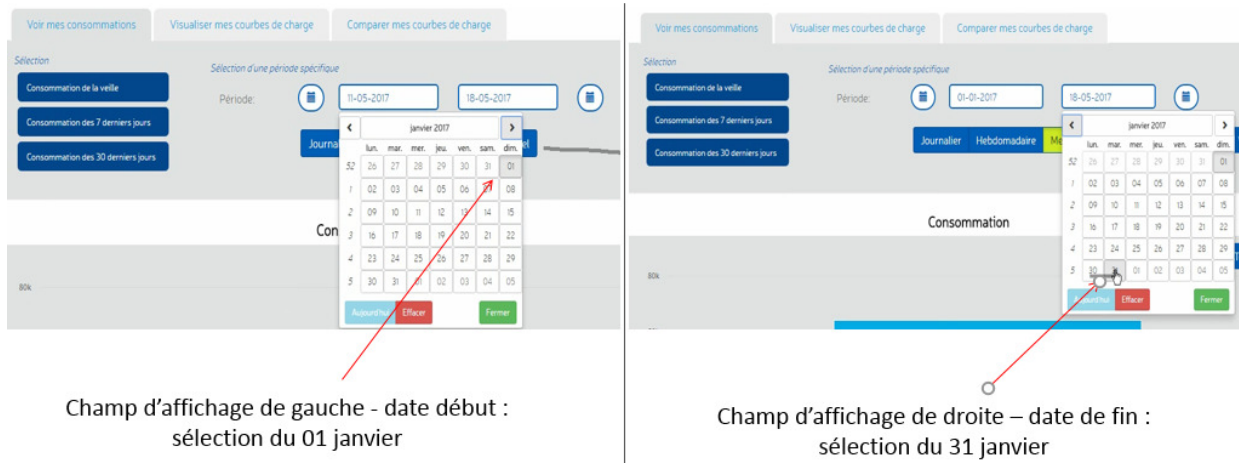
Voir mes consommations | Visualiser mes courbes de charge | Comparer mes courbes de charge

Sélection

Consommation de la veille

Consommation des 7 derniers jours

Consommation des 30 derniers jours

Sélection d'une période spécifique

Période: 11-05-2017 18-05-2017

Journa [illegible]el

janvier 2017

| | lun. | mar. | mer. | jeu. | ven. | sam. | dim. |
|---|---|---|---|---|---|---|---|
| 52 | 26 | 27 | 28 | 29 | 30 | 31 | 01 |
| 1 | 02 | 03 | 04 | 05 | 06 | 07 | 08 |
| 2 | 09 | 10 | 11 | 12 | 13 | 14 | 15 |
| 3 | 16 | 17 | 18 | 19 | 20 | 21 | 22 |
| 4 | 23 | 24 | 25 | 26 | 27 | 28 | 29 |
| 5 | 30 | 31 | 01 | 02 | 03 | 04 | 05 |

Aujourd'hui Effacer Fermer

Con

80k

Champ d'affichage de gauche - date début : sélection du 01 janvier

Voir mes consommations | Visualiser mes courbes de charge | Comparer mes courbes de charge

Sélection

Consommation de la veille

Consommation des 7 derniers jours

Consommation des 30 derniers jours

Sélection d'une période spécifique

Période: 01-01-2017 18-05-2017

Journalier Hebdomadaire Me

janvier 2017

| | lun. | mar. | mer. | jeu. | ven. | sam. | dim. |
|---|---|---|---|---|---|---|---|
| 52 | 26 | 27 | 28 | 29 | 30 | 31 | 01 |
| 1 | 02 | 03 | 04 | 05 | 06 | 07 | 08 |
| 2 | 09 | 10 | 11 | 12 | 13 | 14 | 15 |
| 3 | 16 | 17 | 18 | 19 | 20 | 21 | 22 |
| 4 | 23 | 24 | 25 | 26 | 27 | 28 | 29 |
| 5 | 30 | 31 | 01 | 02 | 03 | 04 | 05 |

Aujourd'hui Effacer Fermer

Consommation

80k

Champ d'affichage de droite – date de fin : sélection du 31 janvier